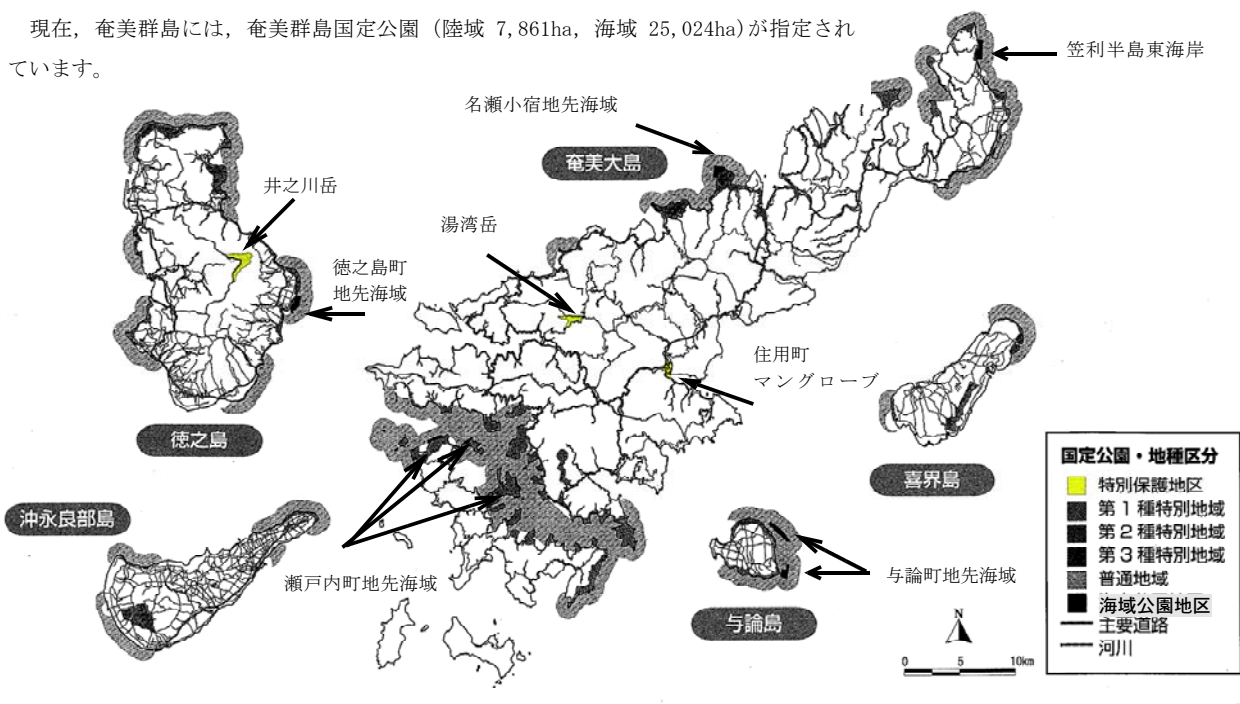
現在，奄美群島には，奄美群島国定公園（陸域 7,861ha，海域 25,024ha）が指定されています。

笠利半島東海岸

名瀬小宿地先海域

奄美大島

井之川岳

湯湾岳

徳之島町地先海域

住用町マングローブ

徳之島

喜界島

沖永良部島

瀬戸内町地先海域

与論町地先海域

与論島

国定公園・地種区分
特別保護地区
第１種特別地域
第２種特別地域
第３種特別地域
普通地域
海域公園地区
主要道路
河川

N

0 5 10km